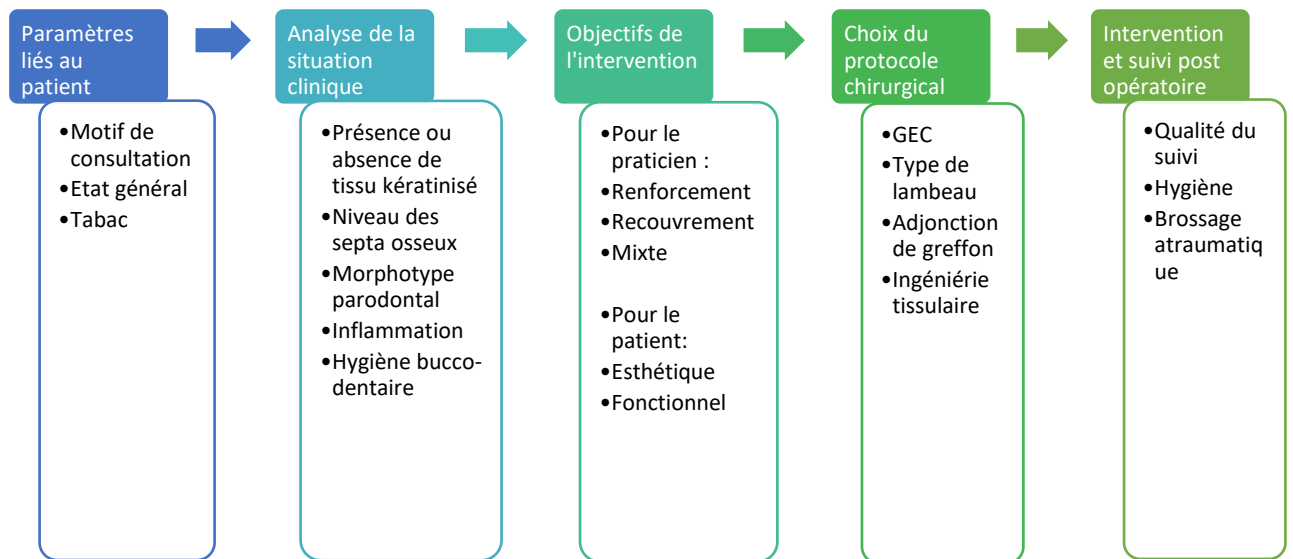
Paramètres liés au patient

•Motif de consultation
•Etat général
•Tabac

Analyse de la situation clinique

•Présence ou absence de tissu kératinisé
•Niveau des septa osseux
•Morphotype parodontal
•Inflammation
•Hygiène bucco-dentaire

Objectifs de l'intervention

•Pour le praticien :
•Renforcement
•Recouvrement
•Mixte

•Pour le patient:
•Esthétique
•Fonctionnel

Choix du protocole chirurgical

•GEC
•Type de lambeau
•Adjonction de greffon
•Ingéniérie tissulaire

Intervention et suivi post opératoire

•Qualité du suivi
•Hygiène
•Brossage atraumatique